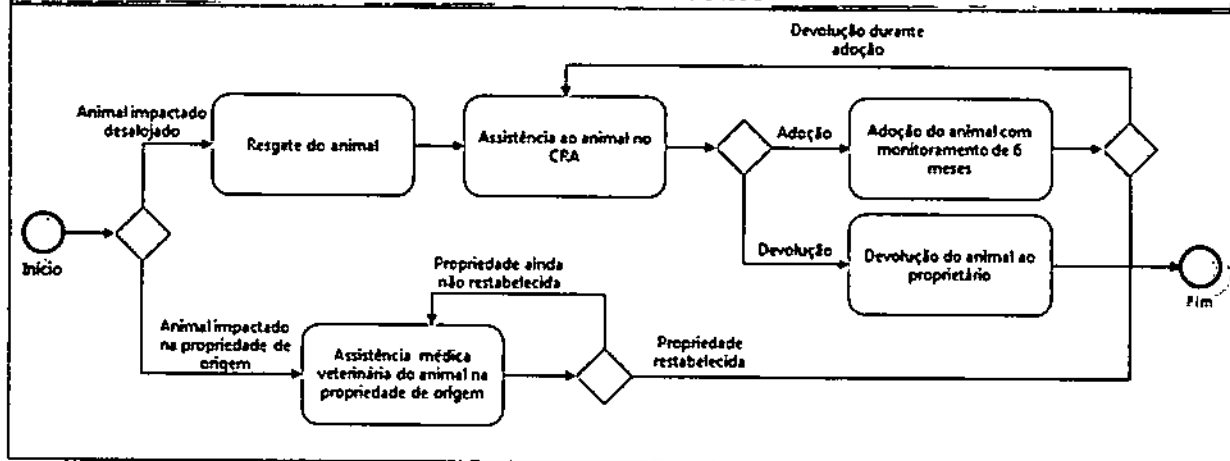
Devolução durante adoção

Animal impactado desalojado

Resgate do animal

Assistência ao animal no CRA

Adoção

Adoção do animal com monitoramento de 6 meses

Início

Devolução

Devolução do animal ao proprietário

Fim

Propriedade ainda não restabelecida

Animal impactado na propriedade de origem

Assistência médica veterinária do animal na propriedade de origem

Propriedade restabelecida